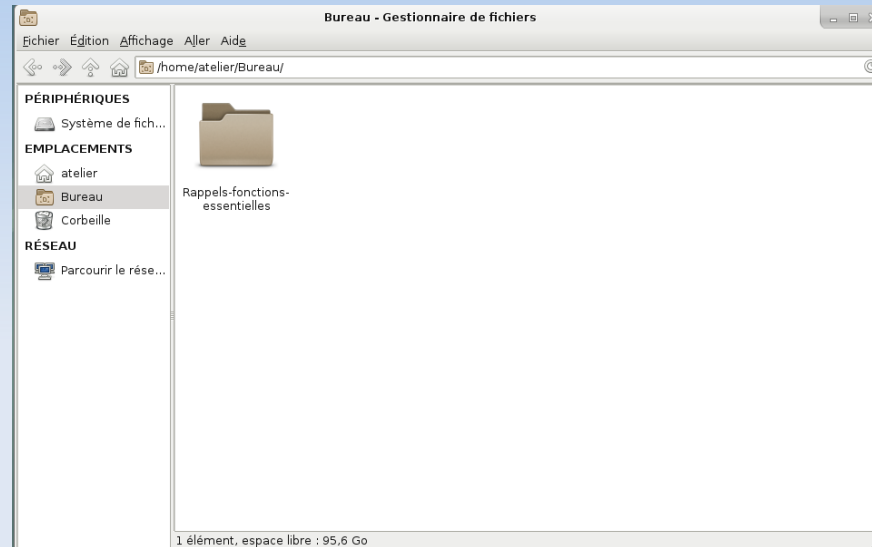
Bureau - Gestionnaire de fichiers

Fichier Édition Affichage Aller Aide

/home/atelier/Bureau/

PÉRIPHÉRIQUES

Système de fich...

EMPLACEMENTS

atelier

Bureau

Corbeille

RÉSEAU

Parcourir le rése...

Rappels-fonctions-essentielles

1 élément, espace libre : 95,6 Go